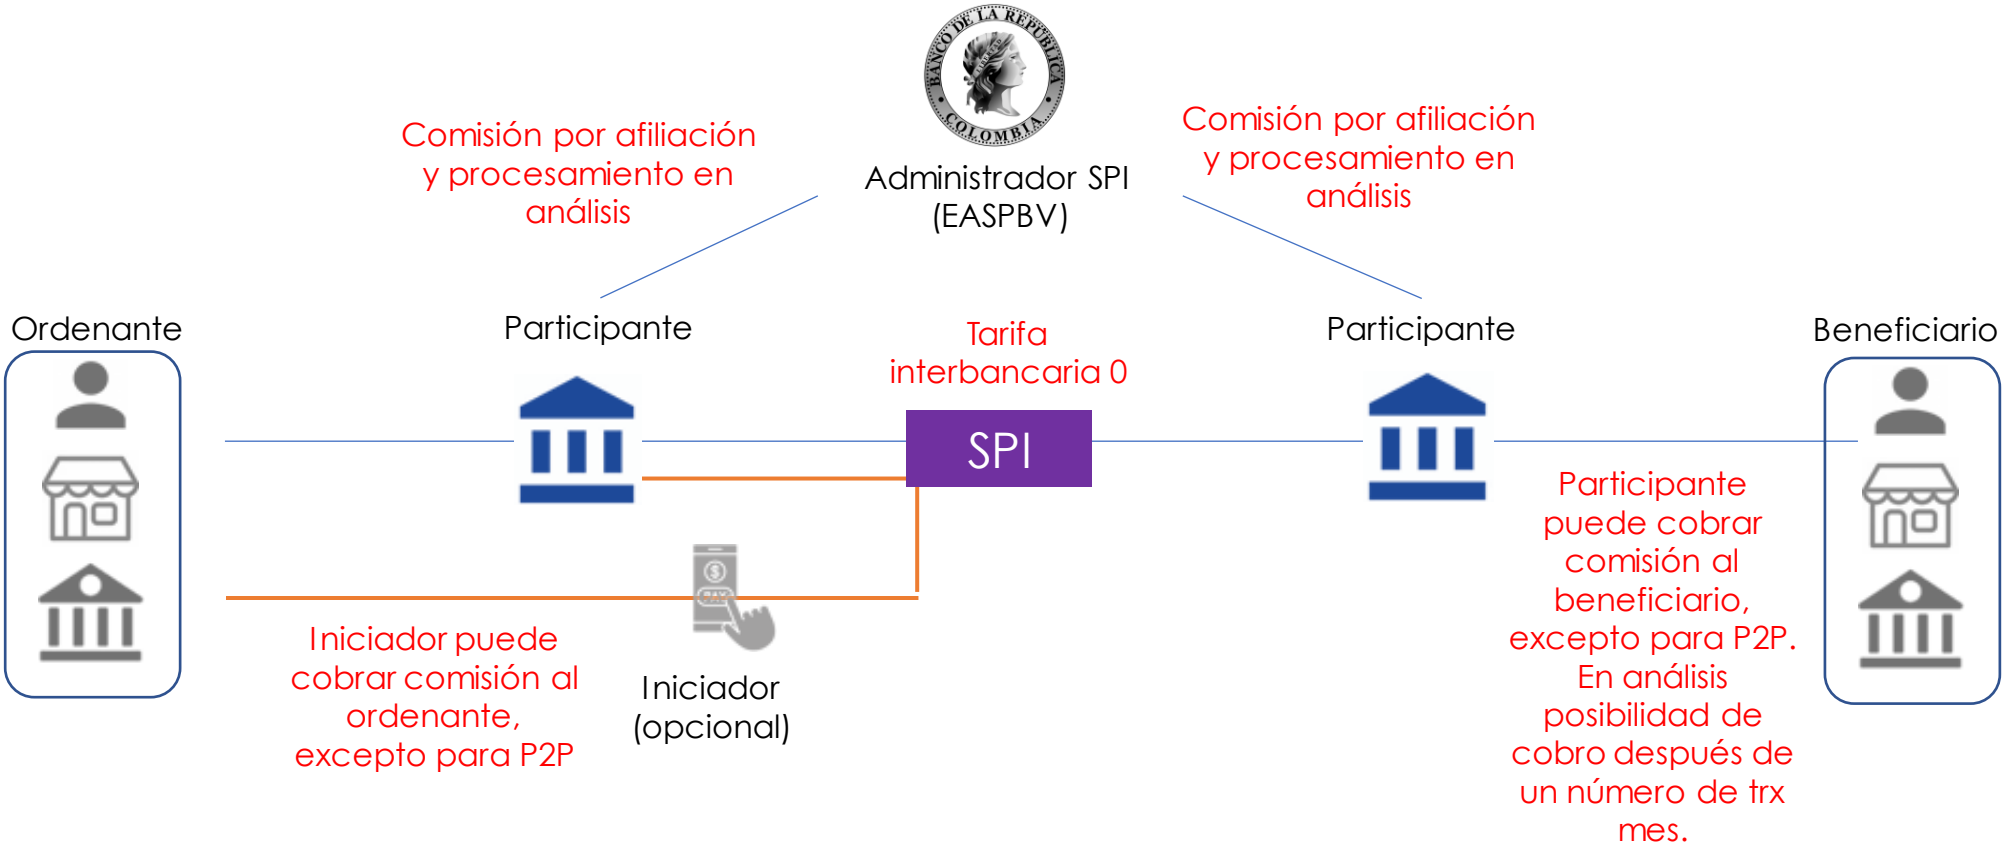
BANCO DE LA REPUBLICA
COLOMBIA

Administrador SPI (EASPBV)

Comisión por afiliación y procesamiento en análisis

Comisión por afiliación y procesamiento en análisis

Ordenante

Participante

Tarifa interbancaria 0

SPI

Participante

Beneficiario

Participante puede cobrar comisión al beneficiario, excepto para P2P. En análisis posibilidad de cobro después de un número de trx mes.

Iniciador puede cobrar comisión al ordenante, excepto para P2P

Iniciador (opcional)